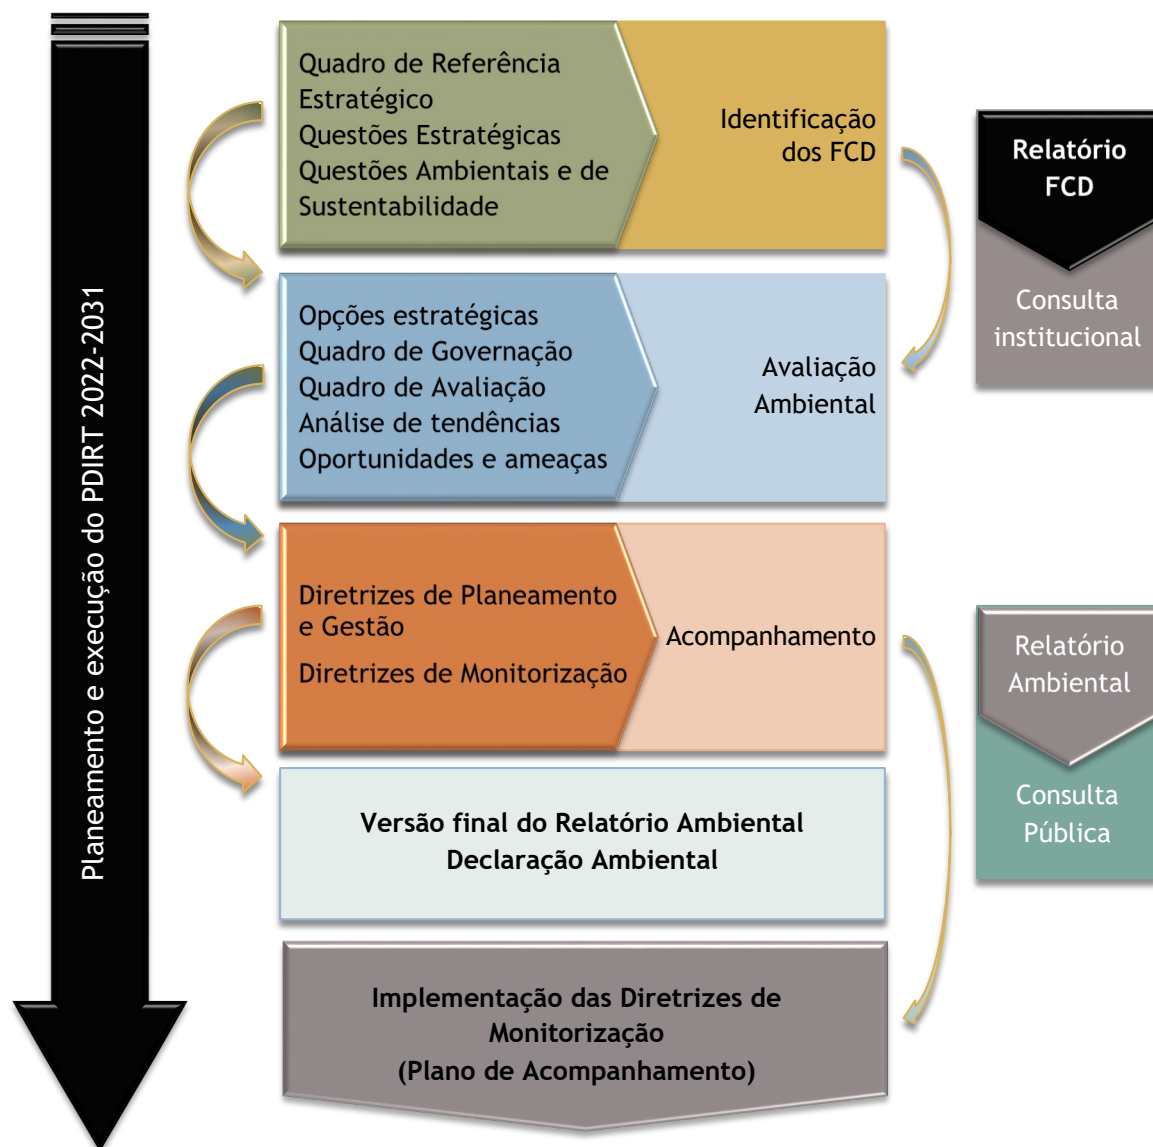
Planeamento e execução do PDIRT 2022-2031

Quadro de Referência Estratégico
Questões Estratégicas
Questões Ambientais e de Sustentabilidade

Identificação dos FCD

Relatório FCD

Consulta institucional

Opções estratégicas
Quadro de Governação
Quadro de Avaliação
Análise de tendências
Oportunidades e ameaças

Avaliação Ambiental

Diretrizes de Planeamento e Gestão

Diretrizes de Monitorização

Acompanhamento

Relatório Ambiental

Consulta Pública

Versão final do Relatório Ambiental
Declaração Ambiental

Implementação das Diretrizes de Monitorização
(Plano de Acompanhamento)